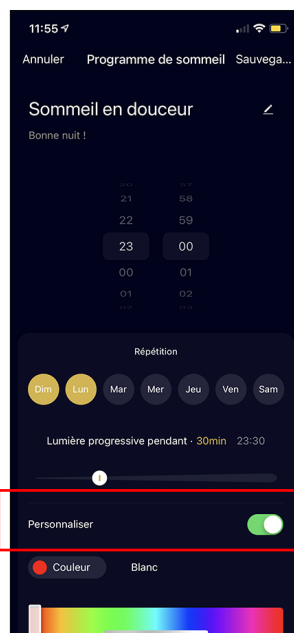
11:55

Annuler Programme de sommeil Sauvega...

Sommeil en douceur

Bonne nuit !

| | |
|---|---|
| 21 | 58 |
| 22 | 59 |
| 23 | 00 |
| 00 | 01 |
| 01 | 02 |

Répétition

Dim Lun Mar Mer Jeu Ven Sam

Lumière progressive pendant · 30min 23:30

Personnaliser

Couleur Blanc